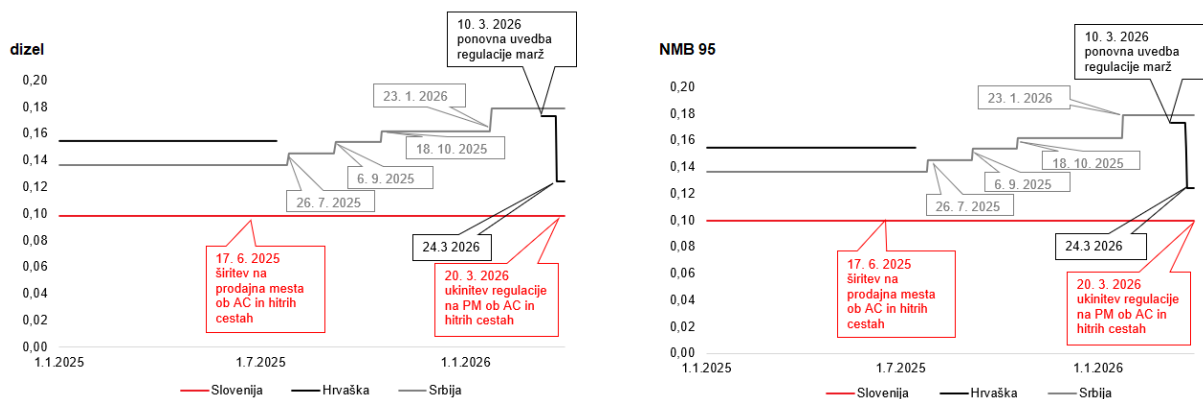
dizel

0,20
0,18
0,16
0,14
0,12
0,10
0,08
0,06
0,04
0,02
0,00

1.1.2025
1.7.2025
1.1.2026

10. 3. 2026 ponovna uvedba regulacije marž

23. 1. 2026

18. 10. 2025

6. 9. 2025

26. 7. 2025

24.3 2026

17. 6. 2025 širitev na prodajna mesta ob AC in hitrih cestah

20. 3. 2026 ukinitev regulacije na PM ob AC in hitrih cestah

Slovenija
Hrvaška
Srbija

NMB 95

0,20
0,18
0,16
0,14
0,12
0,10
0,08
0,06
0,04
0,02
0,00

1.1.2025
1.7.2025
1.1.2026

10. 3. 2026 ponovna uvedba regulacije marž

23. 1. 2026

18. 10. 2025

6. 9. 2025

26. 7. 2025

24.3 2026

17. 6. 2025 širitev na prodajna mesta ob AC in hitrih cestah

20. 3. 2026 ukinitev regulacije na PM ob AC in hitrih cestah

Slovenija
Hrvaška
Srbija